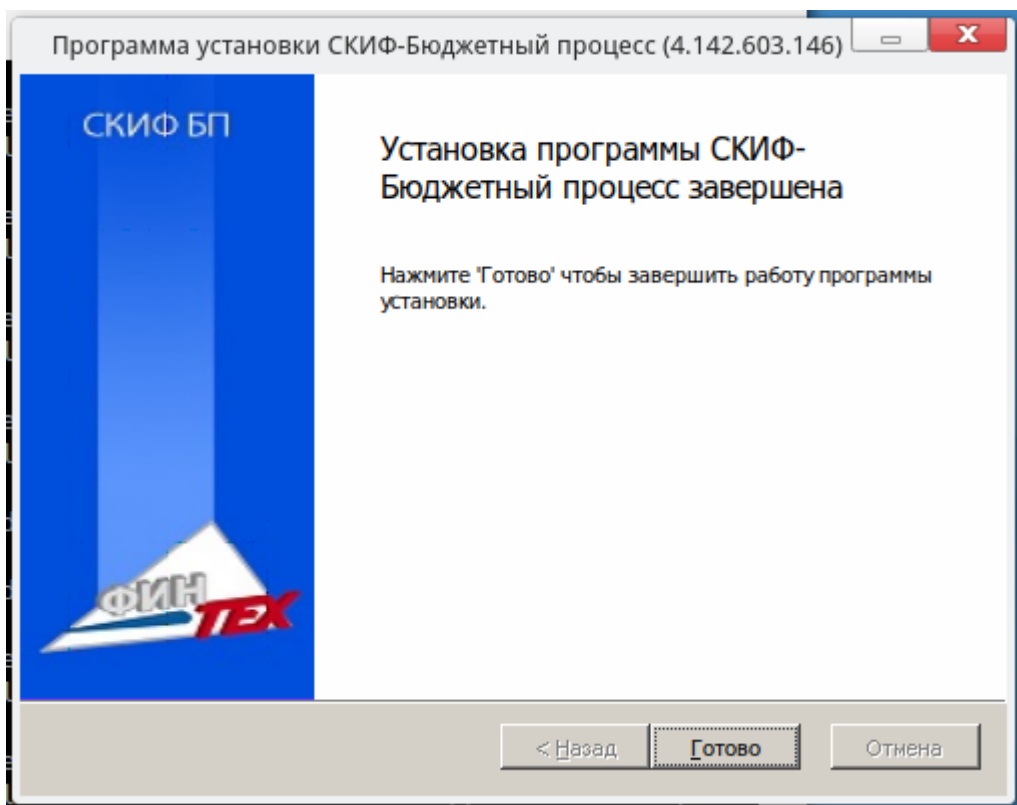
Программа установки СКИФ-Бюджетный процесс (4.142.603.146)

СКИФ БП

Установка программы СКИФ-Бюджетный процесс завершена

Нажмите 'Готово' чтобы завершить работу программы установки.

ФИН ТЕХ

< Назад

Готово

Отмена